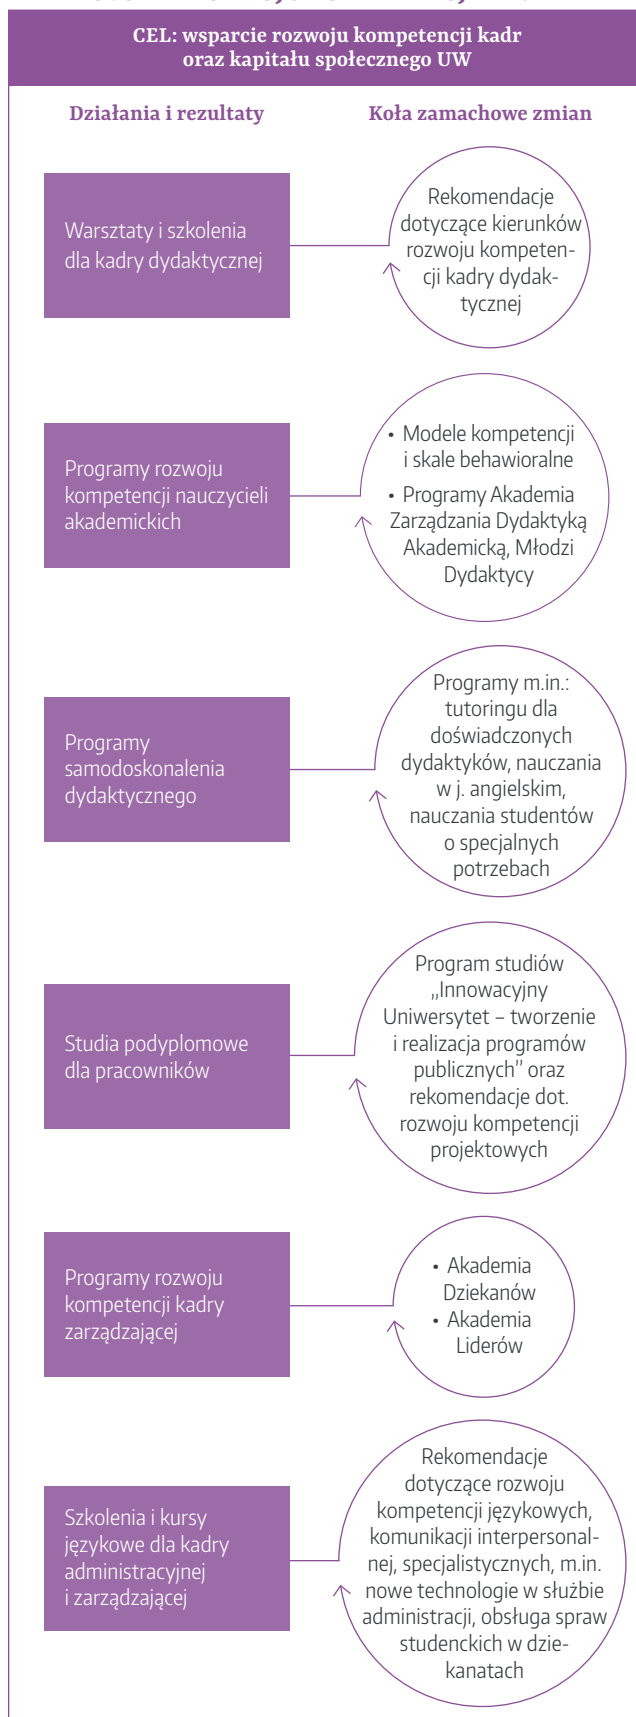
CEL: wsparcie rozwoju kompetencji kadr oraz kapitału społecznego UW

Działania i rezultaty

Koła zamachowe zmian

Warsztaty i szkolenia dla kadry dydaktycznej

Rekomendacje dotyczące kierunków rozwoju kompetencji kadry dydaktycznej

Programy rozwoju kompetencji nauczycieli akademickich

• Modele kompetencji i skale behawioralne
• Programy Akademia Zarządzania Dydaktyką Akademicką, Młodzi Dydaktycy

Programy samodoskonalenia dydaktycznego

Programy m.in.: tutoringu dla doświadczonych dydaktyków, nauczania w j. angielskim, nauczania studentów o specjalnych potrzebach

Studia podyplomowe dla pracowników

Program studiów „Innowacyjny Uniwersytet – tworzenie i realizacja programów publicznych" oraz rekomendacje dot. rozwoju kompetencji projektowych

Programy rozwoju kompetencji kadry zarządzającej

• Akademia Dziekanów
• Akademia Liderów

Szkolenia i kursy językowe dla kadry administracyjnej i zarządzającej

Rekomendacje dotyczące rozwoju kompetencji językowych, komunikacji interpersonalnej, specjalistycznych, m.in. nowe technologie w służbie administracji, obsługa spraw studenckich w dziekanatach